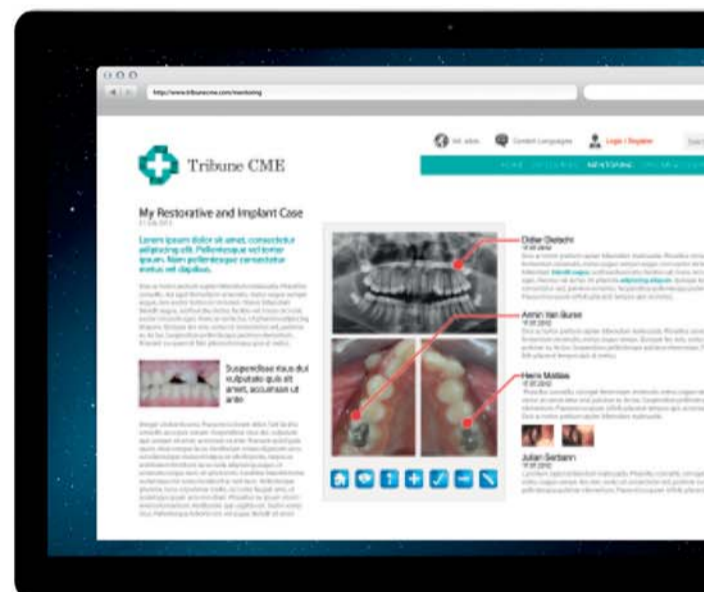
http://www.tribunecme.com/mentoring

Tribune CME

Login / Register

MENTORING

My Restorative and Implant Case

Lorem ipsum dolor sit amet, consectetur adipiscing elit. Pellentesque vel tortor ipsum. Nam pellentesque consectetur metus vel dapibus.

Suspendisse risus dui vulputate quis sit amet, accumsan ut ante

Didier Dietschi

Armin Van Burre

Hans Mattes

Julian Serbann

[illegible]